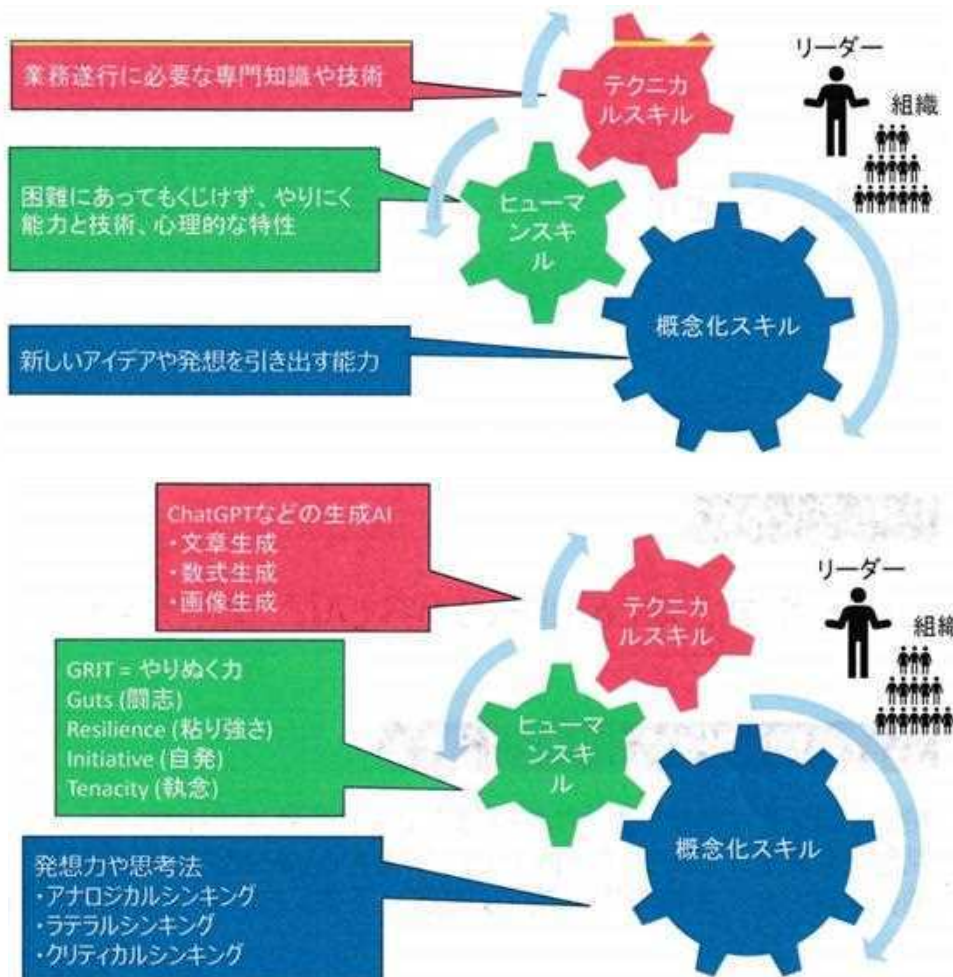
業務遂行に必要な専門知識や技術

テクニカルスキル

リーダー

組織

困難にあってもくじけず、やりにく能力と技術、心理的な特性

ヒューマンスキル

新しいアイデアや発想を引き出す能力

概念化スキル

ChatGPTなどの生成AI
・文章生成
・数式生成
・画像生成

テクニカルスキル

リーダー

組織

GRIT = やりぬく力
Guts (闘志)
Resilience (粘り強さ)
Initiative (自発)
Tenacity (執念)

ヒューマンスキル

発想力や思考法
・アナロジカルシンキング
・ラテラルシンキング
・クリティカルシンキング

概念化スキル